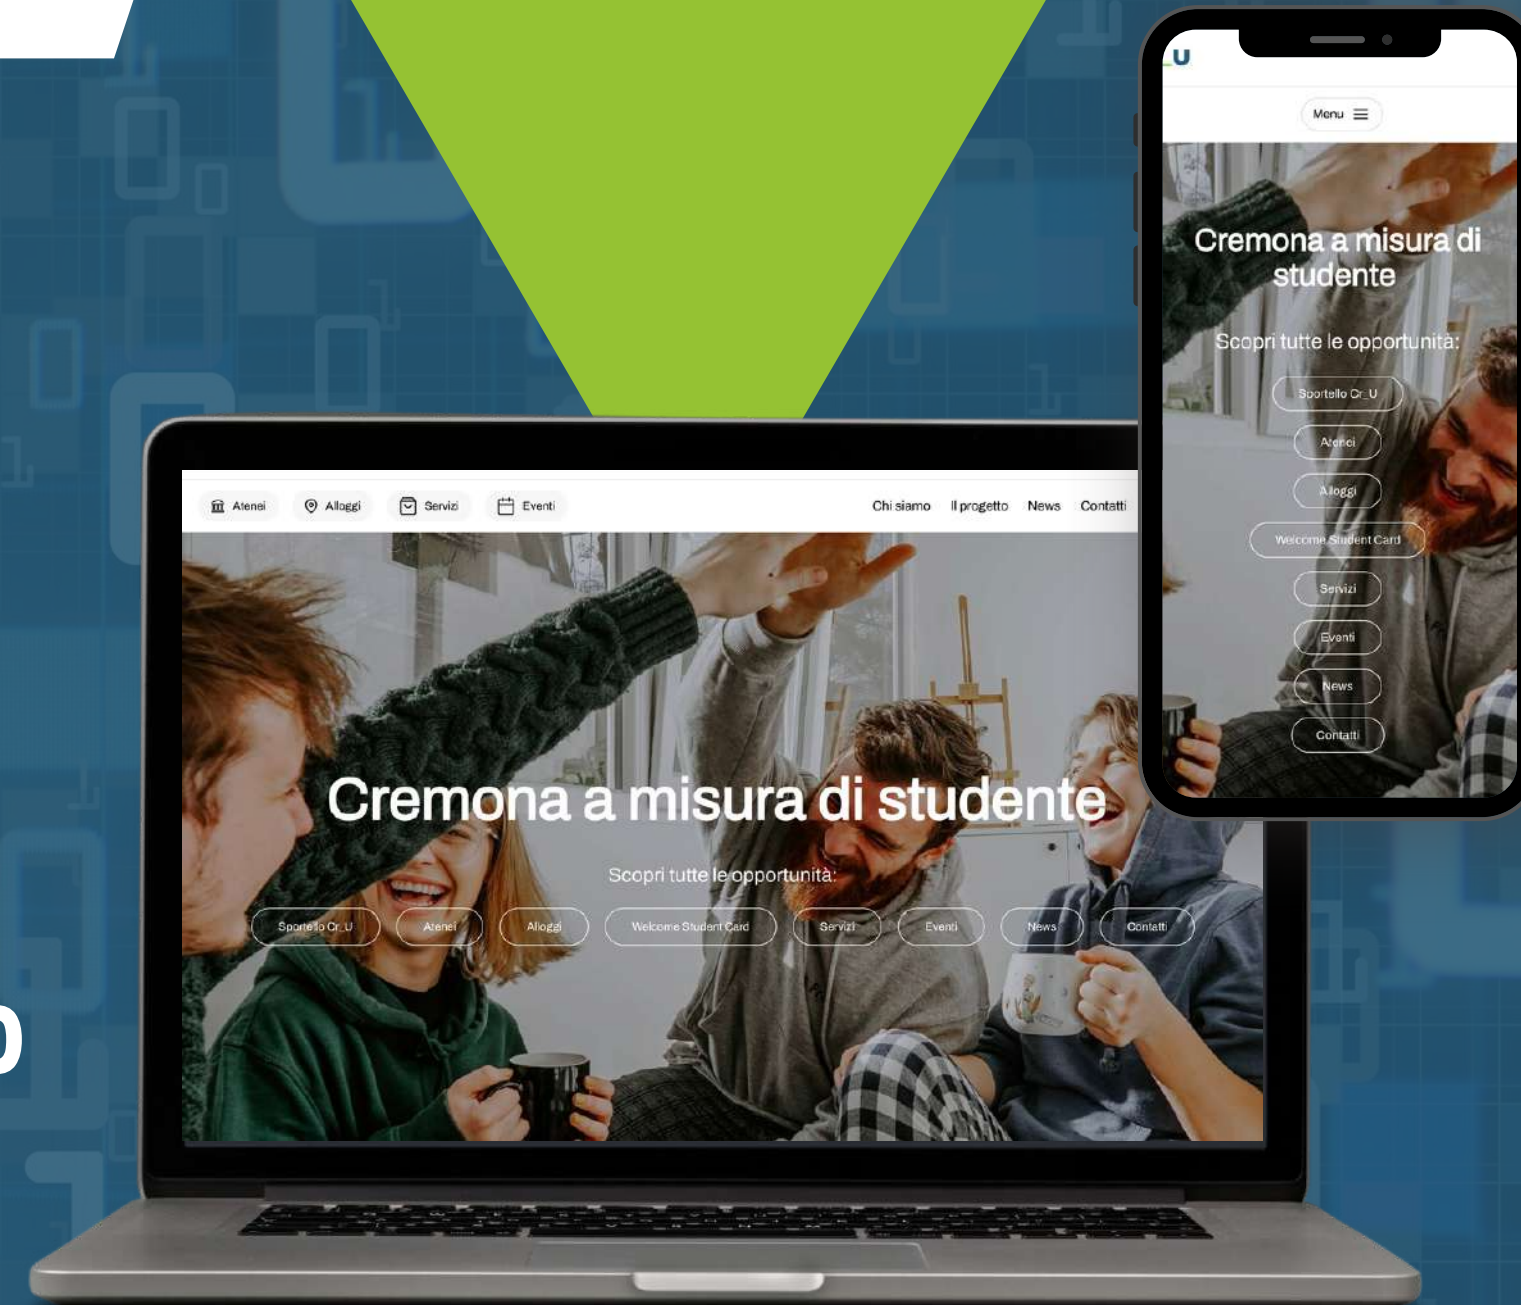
Atenei Alloggi Servizi Eventi Chi siamo Il progetto News Contatti

Cremona a misura di studente

Scopri tutte le opportunità:

Sportello Cr_U Atenei Alloggi Welcome Student Card Servizi Eventi News Contatti

_U

Menu

Cremona a misura di studente

Scopri tutte le opportunità:

Sportello Cr_U

Atenei

Alloggi

Welcome Student Card

Servizi

Eventi

News

Contatti

o